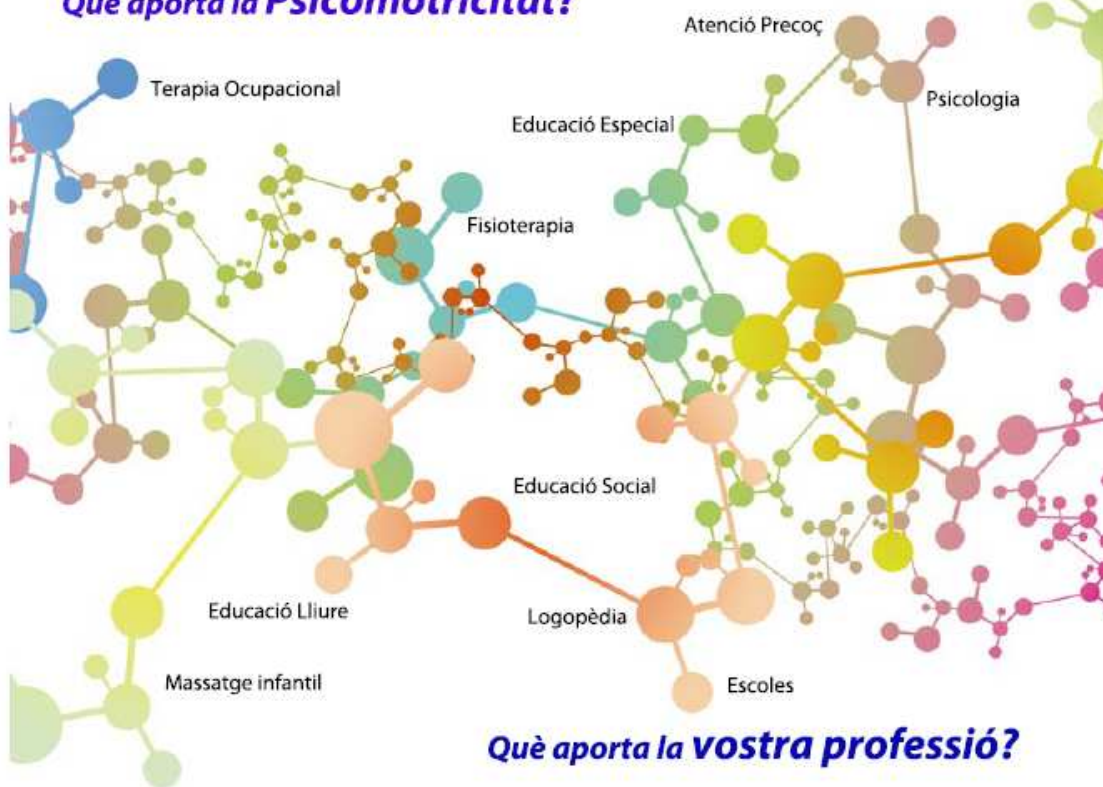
Què aporta la Psicomotricitat?

Atenció Precoç

Terapia Ocupacional

Psicologia

Educació Especial

Fisioterapia

Educació Social

Educació Lliure

Logopèdia

Massatge infantil

Escoles

Què aporta la vostra professió?